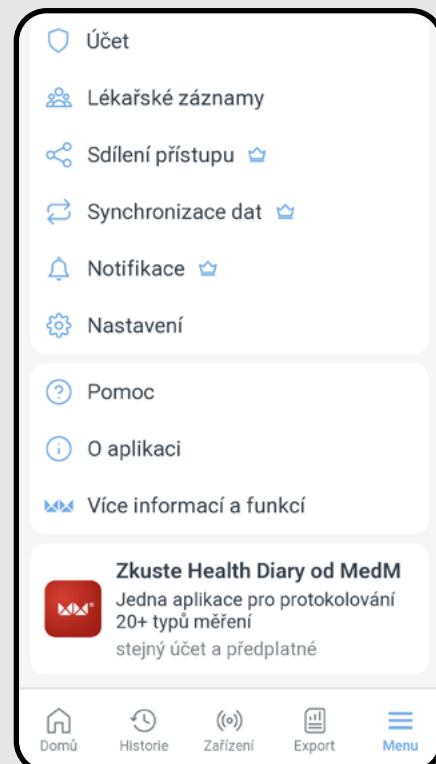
Účet

Lékařské záznamy

Sdílení přístupu

Synchronizace dat

Notifikace

Nastavení

Pomoc

O aplikaci

Více informací a funkcí

Zkuste Health Diary od MedM
Jedna aplikace pro protokolování 20+ typů měření
stejný účet a předplatné

Domů
Historie
Zařízení
Export
Menu